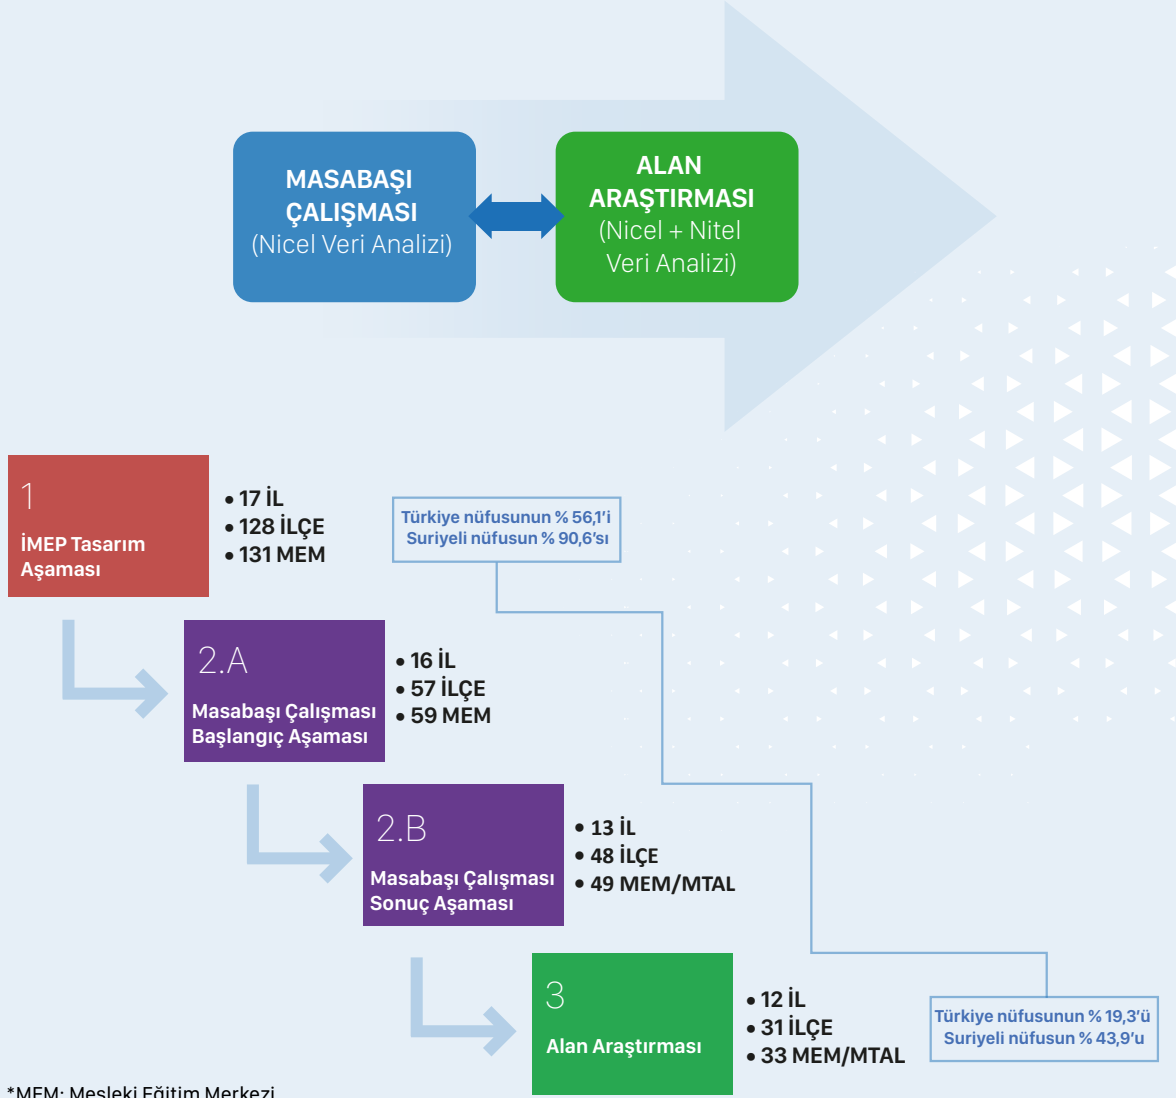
MASABAŞI ÇALIŞMASI (Nicel Veri Analizi)

ALAN ARAŞTIRMASI (Nicel + Nitel Veri Analizi)

1
İMEP Tasarım Aşaması

• 17 İL
• 128 İLÇE
• 131 MEM

Türkiye nüfusunun % 56,1'i
Suriyeli nüfusun % 90,6'sı

2.A
Masabaşı Çalışması Başlangıç Aşaması

• 16 İL
• 57 İLÇE
• 59 MEM

2.B
Masabaşı Çalışması Sonuç Aşaması

• 13 İL
• 48 İLÇE
• 49 MEM/MTAL

3
Alan Araştırması

• 12 İL
• 31 İLÇE
• 33 MEM/MTAL

Türkiye nüfusunun % 19,3'ü
Suriyeli nüfusun % 43,9'u

*MEM: Mesleki Eğitim Merkezi